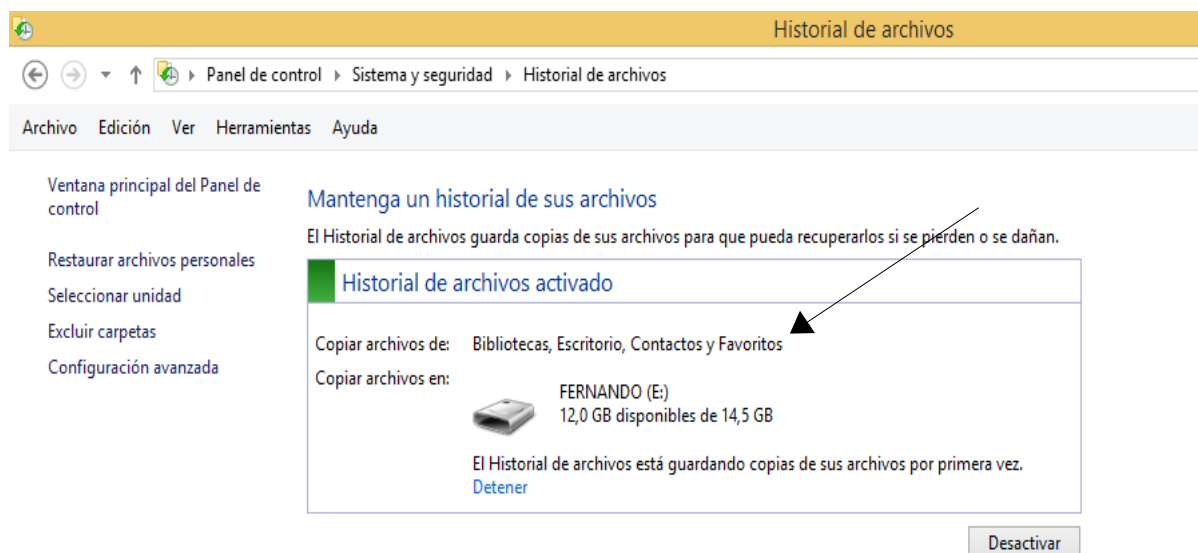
Historial de archivos

Panel de control ▸ Sistema y seguridad ▸ Historial de archivos

Archivo Edición Ver Herramientas Ayuda

Ventana principal del Panel de control

Restaurar archivos personales

Seleccionar unidad

Excluir carpetas

Configuración avanzada

Mantenga un historial de sus archivos

El Historial de archivos guarda copias de sus archivos para que pueda recuperarlos si se pierden o se dañan.

Historial de archivos activado

Copiar archivos de: Bibliotecas, Escritorio, Contactos y Favoritos

Copiar archivos en:

FERNANDO (E:)
12,0 GB disponibles de 14,5 GB

El Historial de archivos está guardando copias de sus archivos por primera vez.
Detener

Desactivar